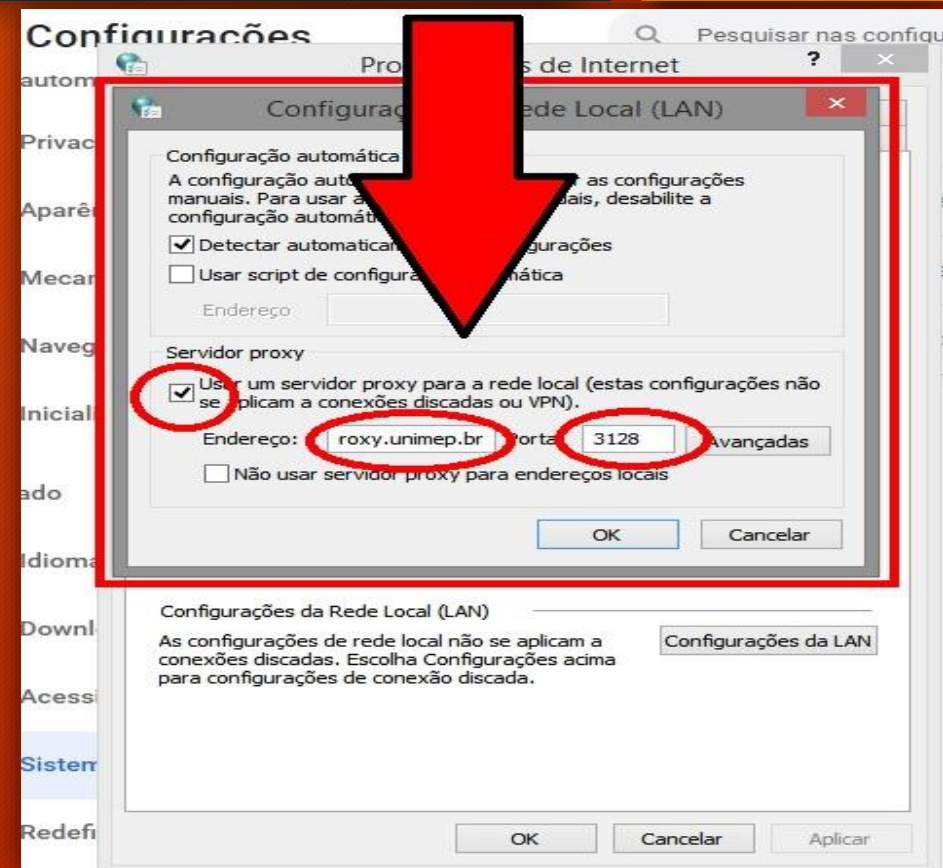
Configurações

Pesquisar nas configu

autom

Privac

Aparê

Mecar

Naveg

Iniciali

ado

Idioma

Downl

Acessi

Sistem

Redefi

Pro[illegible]s de Internet

?

Configura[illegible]ede Local (LAN)

Configuração automática

A configuração auto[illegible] as configurações manuais. Para usar a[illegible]ais, desabilite a configuração automát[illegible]

Detectar automaticam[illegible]gurações

Usar script de configura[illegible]mática

Endereço

Servidor proxy

Us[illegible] um servidor proxy para a rede local (estas configurações não se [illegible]plicam a conexões discadas ou VPN).

Endereço: roxy.unimep.br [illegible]orta: 3128 Avançadas

Não usar servidor proxy para endereços locais

OK Cancelar

Configurações da Rede Local (LAN)

As configurações de rede local não se aplicam a conexões discadas. Escolha Configurações acima para configurações de conexão discada.

Configurações da LAN

OK Cancelar Aplicar